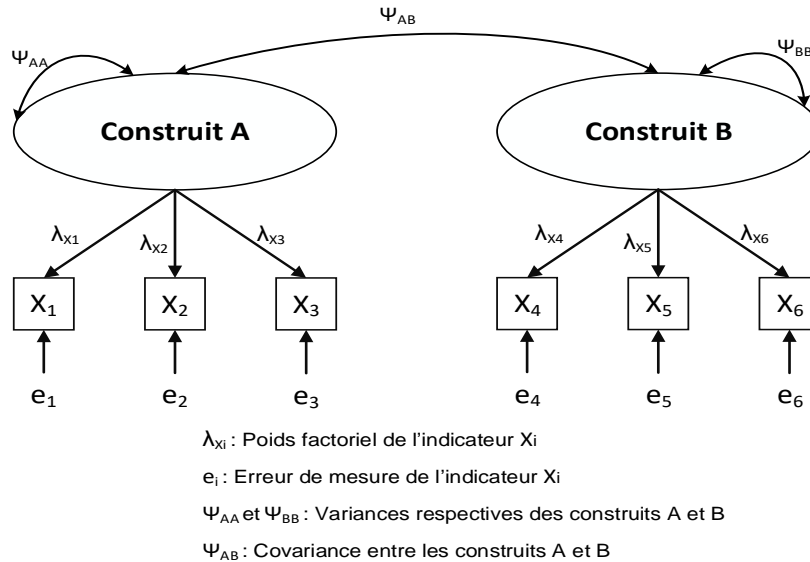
$\Psi_{AB}$

$\Psi_{AA}$

$\Psi_{BB}$

Construit A

Construit B

$\lambda_{X1}$ $\lambda_{X2}$ $\lambda_{X3}$

$\lambda_{X4}$ $\lambda_{X5}$ $\lambda_{X6}$

$X_1$ $X_2$ $X_3$ $X_4$ $X_5$ $X_6$

$e_1$ $e_2$ $e_3$ $e_4$ $e_5$ $e_6$

$\lambda_{Xi}$ : Poids factoriel de l'indicateur Xi

$e_i$ : Erreur de mesure de l'indicateur Xi

$\Psi_{AA}$ et $\Psi_{BB}$ : Variances respectives des construits A et B

$\Psi_{AB}$ : Covariance entre les construits A et B